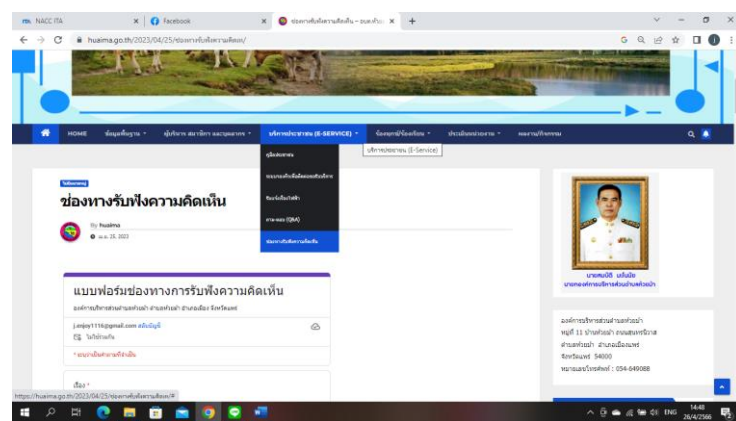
NACC ITA | Facebook | ช่องทางรับฟังความคิดเห็น – อบต.ห้วยม้า

huaima.go.th/2023/04/25/ช่องทางรับฟังความคิดเห็น/

HOME ข้อมูลพื้นฐาน ผู้บริหาร สมาชิกฯ และบุคลากร บริการประชาชน (E-SERVICE) ข้อกฎหมาย/ข้อบังคับ ประเมินหน่วยงาน ผลงาน/กิจกรรม

บริการประชาชน (E-Service)

คู่มือประชาชน
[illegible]
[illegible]
ถาม-ตอบ (Q&A)
ช่องทางรับฟังความคิดเห็น

ไม่มีหมวดหมู่

ช่องทางรับฟังความคิดเห็น

By huaima
เม.ย. 25, 2023

แบบฟอร์มช่องทางการรับฟังความคิดเห็น

องค์การบริหารส่วนตำบลห้วยม้า อำเภอเมือง จังหวัดแพร่

j.enjoy1116@gmail.com สลับบัญชี
ไม่ได้แชร์

* ระบุว่าเป็นคำถามที่จำเป็น

เรื่อง *

นายสมนึก แก้นนัย
นายกองค์การบริหารส่วนตำบลห้วยม้า

องค์การบริหารส่วนตำบลห้วยม้า
หมู่ที่ 11 บ้านห้วยม้า ถนนสนามรักษ์
ตำบลห้วยม้า อำเภอเมืองแพร่
จังหวัดแพร่ 54000
หมายเลขโทรศัพท์ : 054-649088

https://huaima.go.th/2023/04/25/ช่องทางรับฟังความคิดเห็น/#

ENG 14:48 26/4/2566